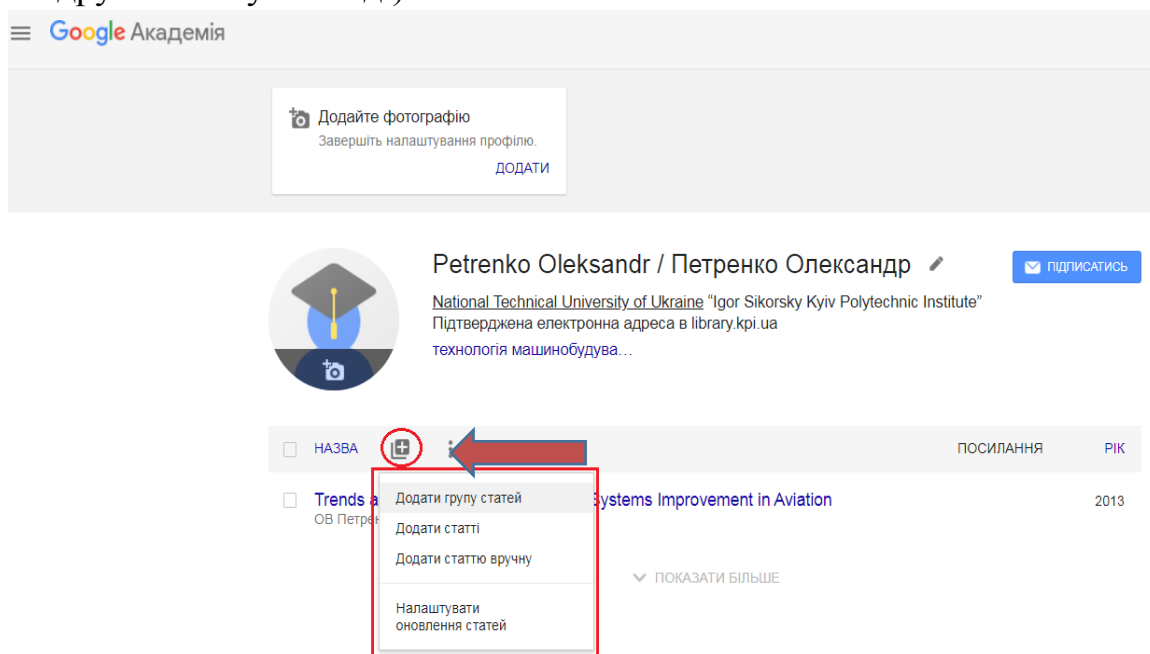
Google Академія

Додайте фотографію
Завершіть налаштування профілю.
ДОДАТИ

Petrenko Oleksandr / Петренко Олександр

ПІДПИСАТИСЬ

National Technical University of Ukraine "Igor Sikorsky Kyiv Polytechnic Institute"
Підтверджена електронна адреса в library.kpi.ua
технологія машинобудува...

НАЗВА
ПОСИЛАННЯ
РІК

Trends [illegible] Systems Improvement in Aviation
ОВ Петре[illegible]
2013

Додати групу статей
Додати статті
Додати статтю вручну
Налаштувати оновлення статей

ПОКАЗАТИ БІЛЬШЕ